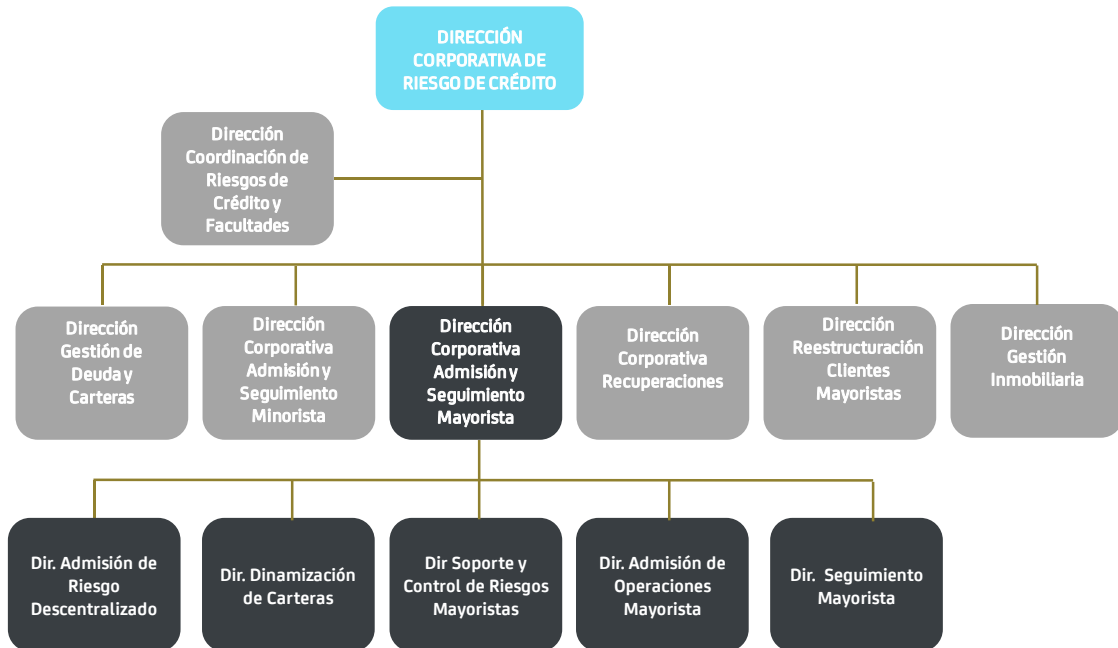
DIRECCIÓN CORPORATIVA DE RIESGO DE CRÉDITO

Dirección Coordinación de Riesgos de Crédito y Facultades

Dirección Gestión de Deuda y Carteras

Dirección Corporativa Admisión y Seguimiento Minorista

Dirección Corporativa Admisión y Seguimiento Mayorista

Dirección Corporativa Recuperaciones

Dirección Reestructuración Clientes Mayoristas

Dirección Gestión Inmobiliaria

Dir. Admisión de Riesgo Descentralizado

Dir. Dinamización de Carteras

Dir Soporte y Control de Riesgos Mayoristas

Dir. Admisión de Operaciones Mayorista

Dir. Seguimiento Mayorista